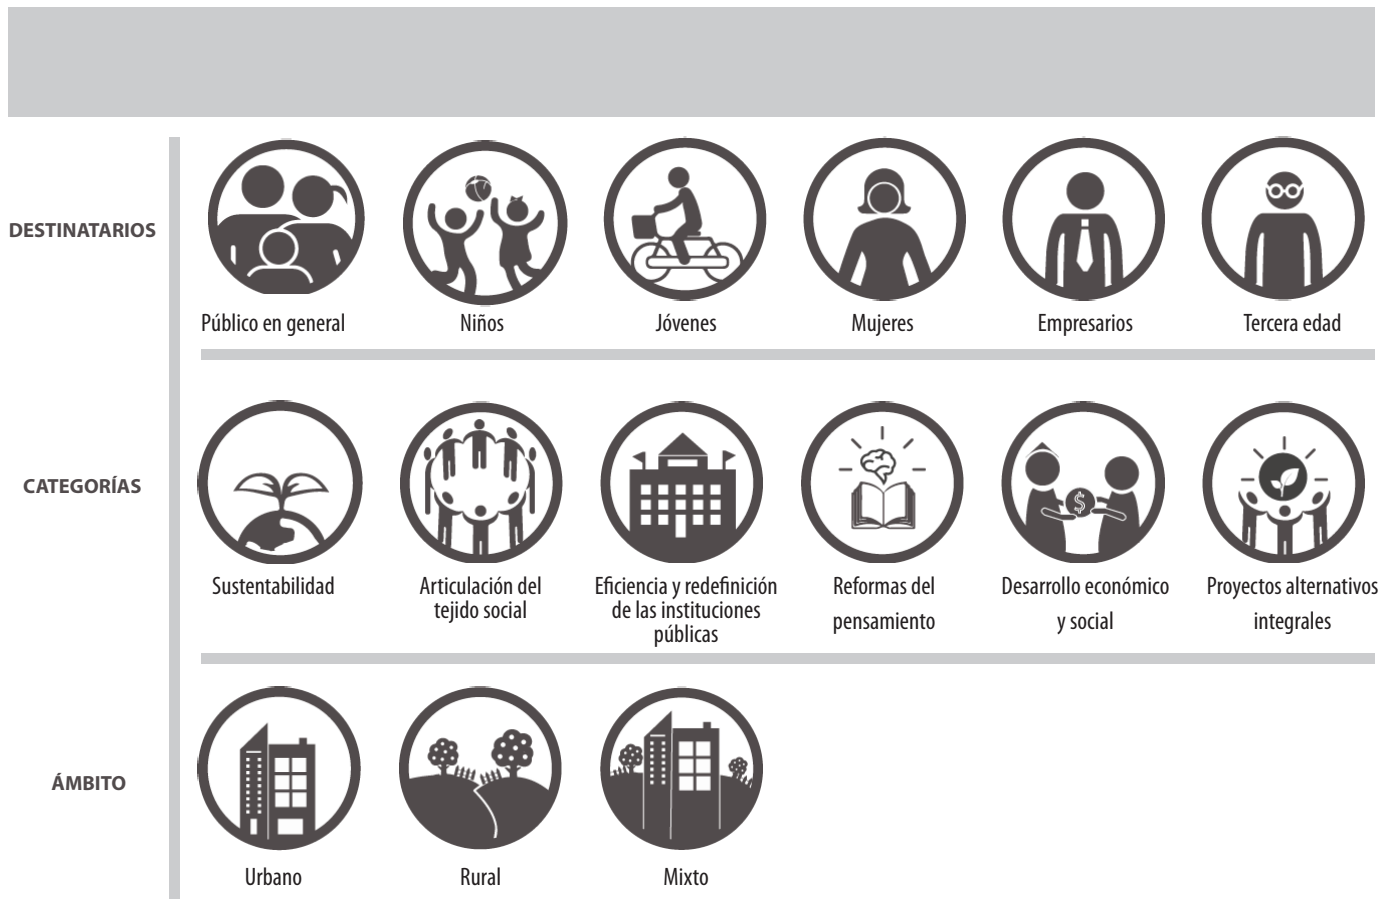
DESTINATARIOS

Público en general

Niños

Jóvenes

Mujeres

Empresarios

Tercera edad

CATEGORÍAS

Sustentabilidad

Articulación del tejido social

Eficiencia y redefinición de las instituciones públicas

Reformas del pensamiento

Desarrollo económico y social

Proyectos alternativos integrales

ÁMBITO

Urbano

Rural

Mixto